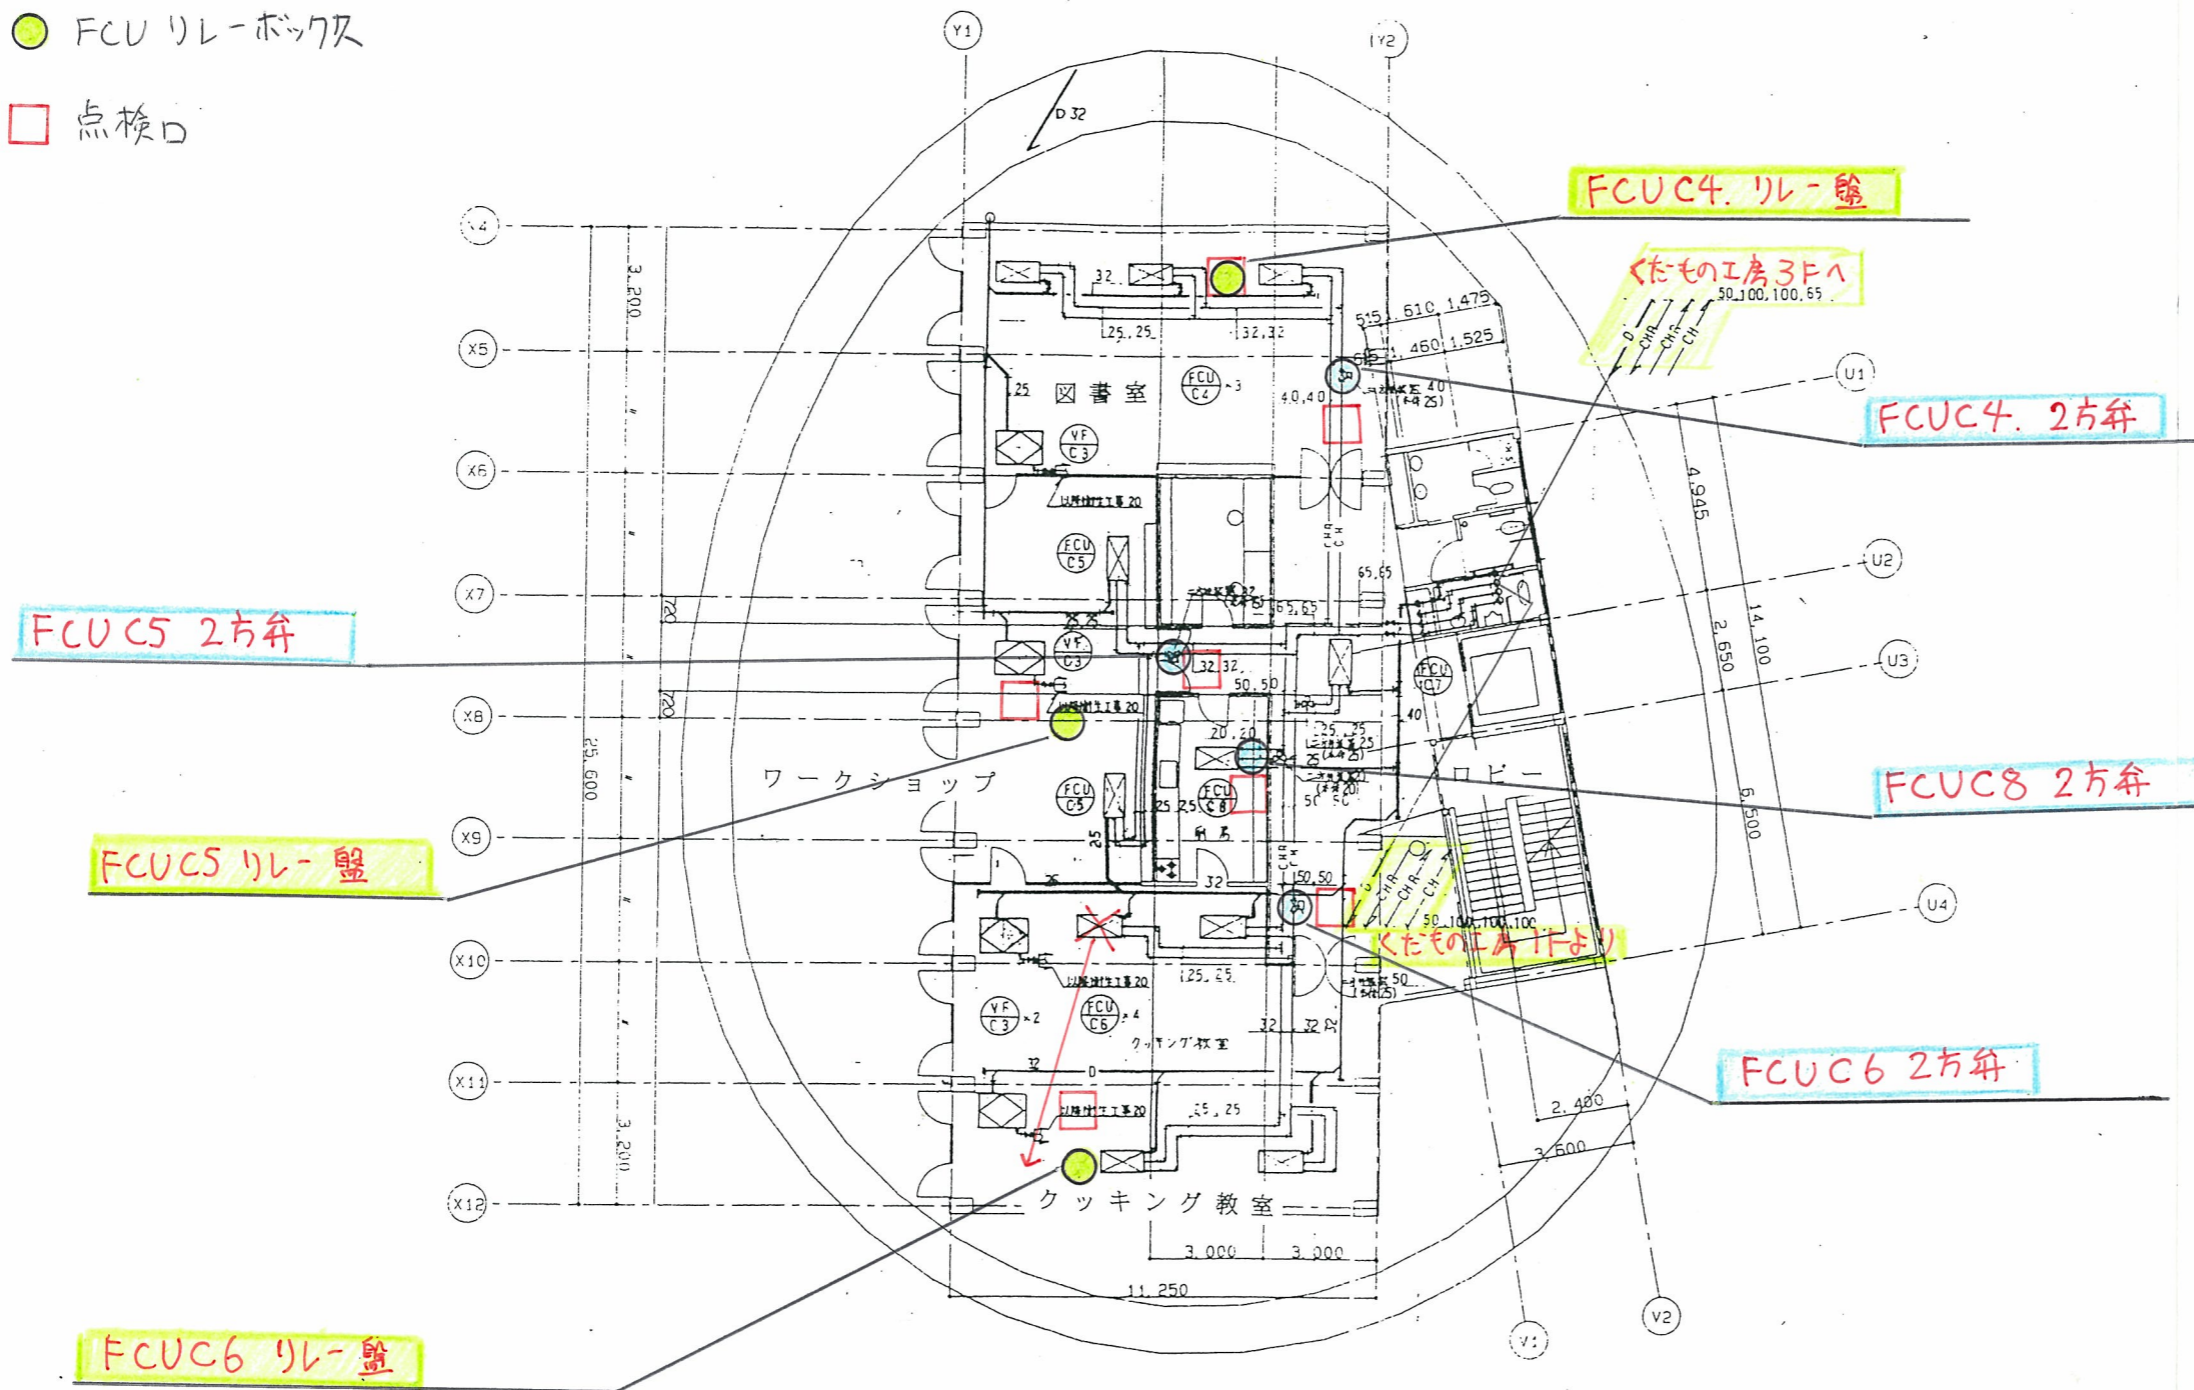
FCU リレーボックス

点検口

Y1

Y2

D 32

FCU C4. リレー盤

くだもの工房3Fへ

50 100, 100, 65

X4

X5

X6

X7

X8

X9

X10

X11

X12

U1

U2

U3

U4

V1

V2

3,200

32

25, 25

32, 32

515 610 1,475

460 1,525

40, 40

40 (FU 25)

FCUC4. 2方弁

図書室

FCU C4 ×3

25

VF C3

以降別途工事 20

FCU C5

FCU C5 2方弁

720

VF C3

32, 32

50, 50

65, 65

65, 65

FCU C7

40

4,945

2,650

14,100

6,500

以降別途工事 20

20, 20

25, 25

FCUC8 2方弁

ロビー

ワークショップ

FCU C5

FCU C8

25 25

50 50

FCUC5 リレー盤

25,600

25

32

150, 50

50, 100, 100, 100

くだもの工房 1Fより

以降別途工事 20

25, 25

VF C3 ×2

FCU C6 ×4

クッキング教室

32

32

D

以降別途工事 20

25, 25

FCUC6 2方弁

50 (FU 25)

2,400

3,600

3,200

クッキング教室

3,000

3,000

11,250

FCUC6 リレー盤